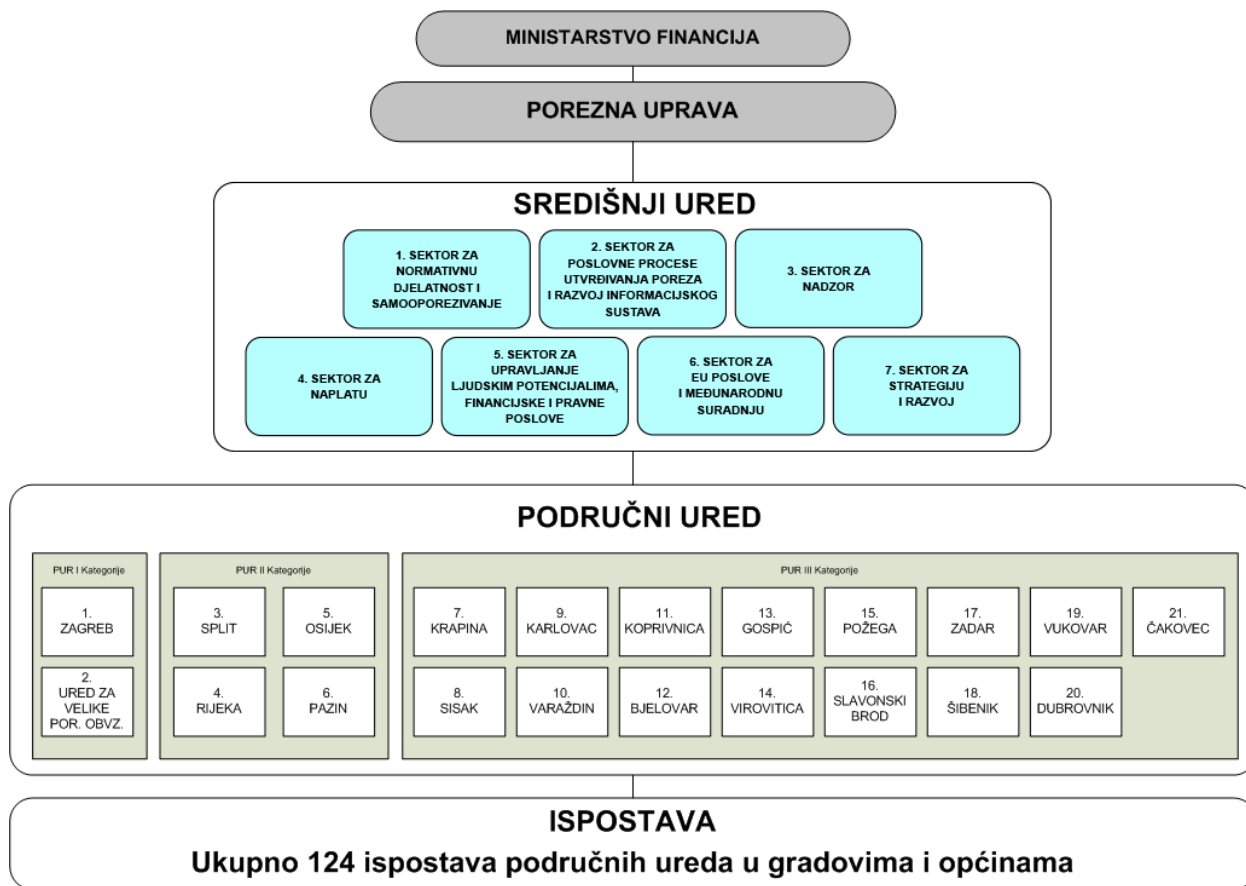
MINISTARSTVO FINANCIJA

POREZNA UPRAVA

SREDIŠNJI URED

1. SEKTOR ZA NORMATIVNU DJELATNOST I SAMOOPOREZIVANJE

2. SEKTOR ZA POSLOVNE PROCESE UTVRĐIVANJA POREZA I RAZVOJ INFORMACIJSKOG SUSTAVA

3. SEKTOR ZA NADZOR

4. SEKTOR ZA NAPLATU

5. SEKTOR ZA UPRAVLJANJE LJUDSKIM POTENCIJALIMA, FINANCIJSKE I PRAVNE POSLOVE

6. SEKTOR ZA EU POSLOVE I MEĐUNARODNU SURADNJU

7. SEKTOR ZA STRATEGIJU I RAZVOJ

PODRUČNI URED

PUR I Kategorije

1. ZAGREB

2. URED ZA VELIKE POR. OBVZ.

PUR II Kategorije

3. SPLIT

5. OSIJEK

4. RIJEKA

6. PAZIN

PUR III Kategorije

7. KRAPINA

9. KARLOVAC

11. KOPRIVNICA

13. GOSPIĆ

15. POŽEGA

17. ZADAR

19. VUKOVAR

21. ČAKOVEC

8. SISAK

10. VARAŽDIN

12. BJELOVAR

14. VIROVITICA

16. SLAVONSKI BROD

18. ŠIBENIK

20. DUBROVNIK

ISPOSTAVA

Ukupno 124 ispostava područnih ureda u gradovima i općinama